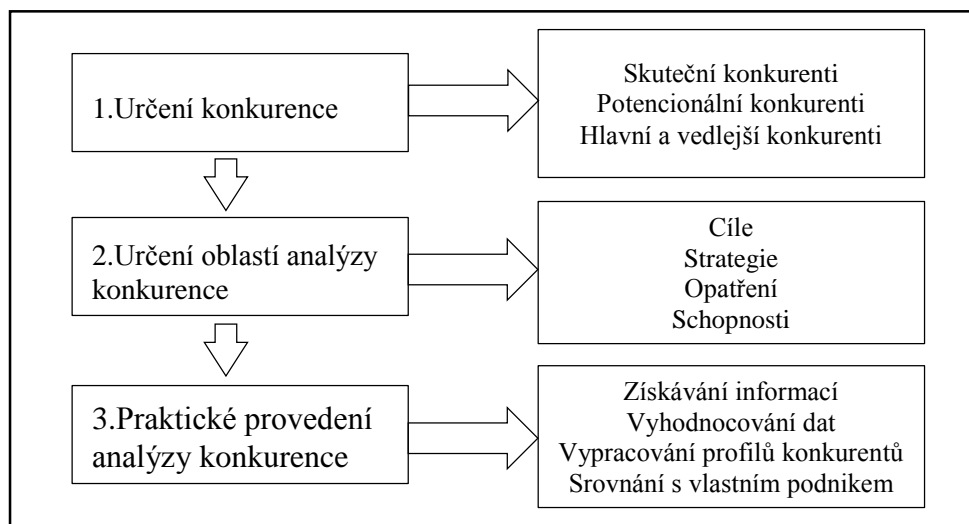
1.Určení konkurence

Skuteční konkurenti
Potencionální konkurenti
Hlavní a vedlejší konkurenti

2.Určení oblastí analýzy konkurence

Cíle
Strategie
Opatření
Schopnosti

3.Praktické provedení analýzy konkurence

Získávání informací
Vyhodnocování dat
Vypracování profilů konkurentů
Srovnání s vlastním podnikem